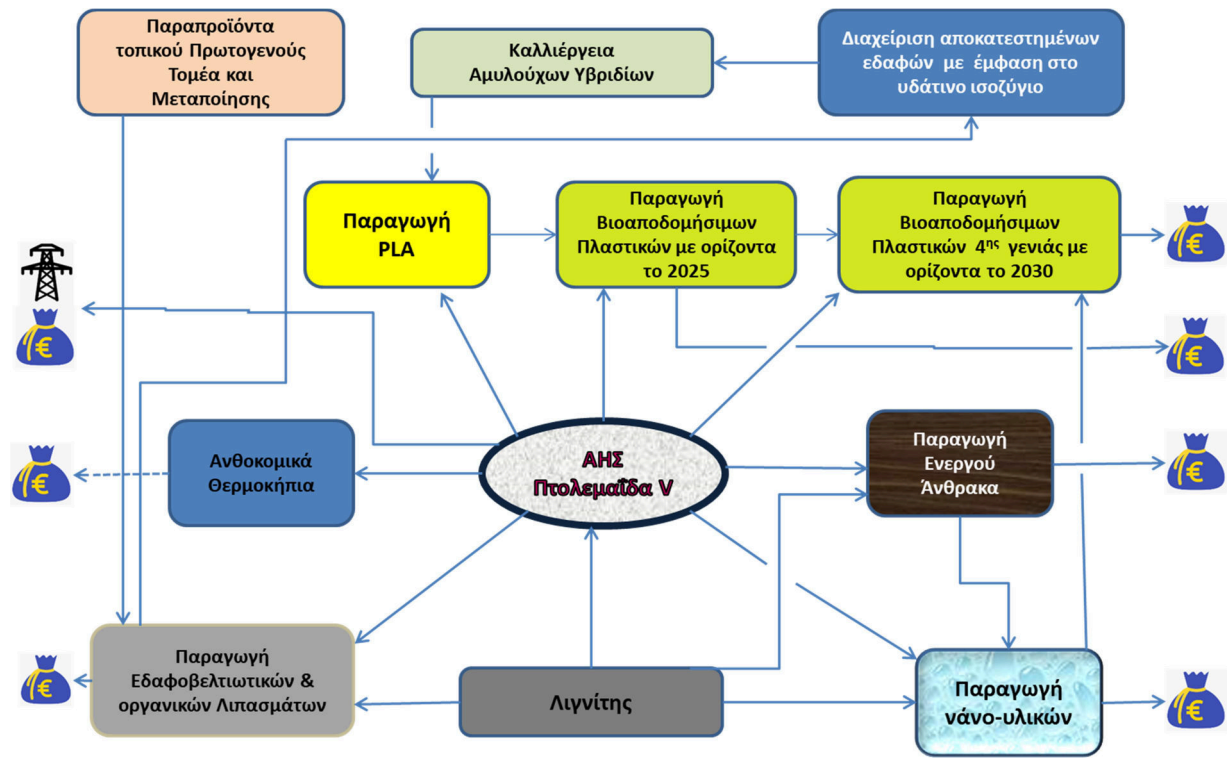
Παραπροϊόντα τοπικού Πρωτογενούς Τομέα και Μεταποίησης

Καλλιέργεια Αμυλούχων Υβριδίων

Διαχείριση αποκατεστημένων εδαφών με έμφαση στο υδάτινο ισοζύγιο

Παραγωγή PLA

Παραγωγή Βιοαποδομήσιμων Πλαστικών με ορίζοντα το 2025

Παραγωγή Βιοαποδομήσιμων Πλαστικών $4^{ης}$ γενιάς με ορίζοντα το 2030

€

€

Ανθοκομικά Θερμοκήπια

€

ΑΗΣ Πτολεμαΐδα V

Παραγωγή Ενεργού Άνθρακα

€

€

Παραγωγή Εδαφοβελτιωτικών & οργανικών Λιπασμάτων

€

Λιγνίτης

Παραγωγή νάνο-υλικών

€